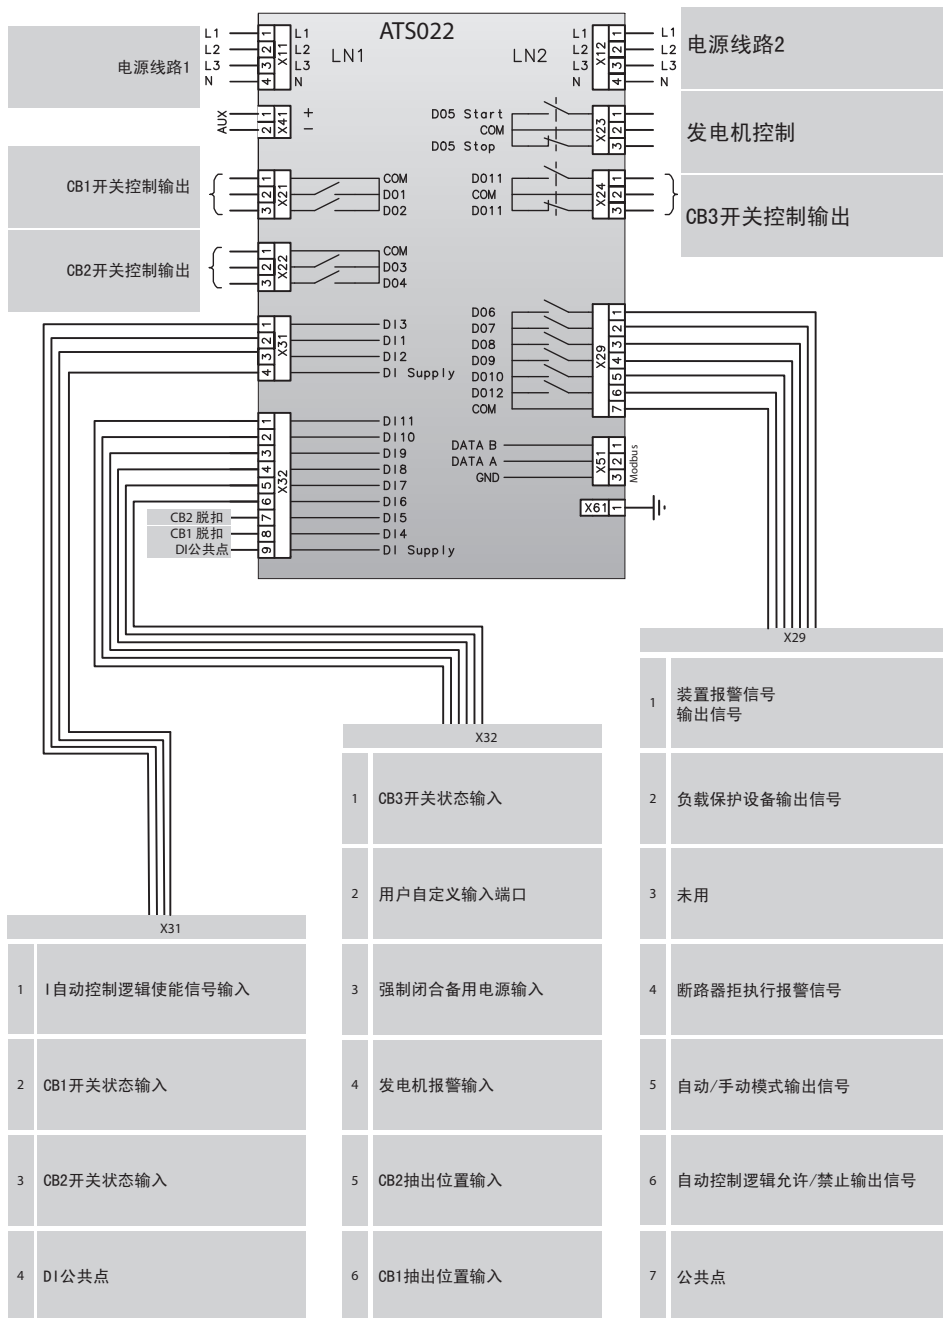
ATS022

电源线路1

L1
L2
L3
N

1
2
3
4
X11

L1
L2
L3
N

LN1

LN2

L1
L2
L3
N

1
2
3
4
X12

L1
L2
L3
N

电源线路2

AUX

1
2
X41

+
−

D05 Start
COM
D05 Stop

1
2
3
X23

发电机控制

CB1开关控制输出

1
2
3
X21

COM
DO1
DO2

DO11
COM
DO11

1
2
3
X24

CB3开关控制输出

CB2开关控制输出

1
2
3
X22

COM
DO3
DO4

1
2
3
4
X31

DI3
DI1
DI2
DI Supply

DO6
DO7
DO8
DO9
DO10
DO12
COM

1
2
3
4
5
6
7
X29

1
2
3
4
5
6
7
8
9
X32

DI11
DI10
DI9
DI8
DI7
DI6
DI5
DI4
DI Supply

CB2 脱扣
CB1 脱扣
DI公共点

DATA B
DATA A
GND

1
2
3
X51
Modbus

X61 1

X29

| | |
|---|---|
| 1 | 装置报警信号 输出信号 |
| 2 | 负载保护设备输出信号 |
| 3 | 未用 |
| 4 | 断路器拒执行报警信号 |
| 5 | 自动/手动模式输出信号 |
| 6 | 自动控制逻辑允许/禁止输出信号 |
| 7 | 公共点 |

X32

| | |
|---|---|
| 1 | CB3开关状态输入 |
| 2 | 用户自定义输入端口 |
| 3 | 强制闭合备用电源输入 |
| 4 | 发电机报警输入 |
| 5 | CB2抽出位置输入 |
| 6 | CB1抽出位置输入 |

X31

| | |
|---|---|
| 1 | I自动控制逻辑使能信号输入 |
| 2 | CB1开关状态输入 |
| 3 | CB2开关状态输入 |
| 4 | DI公共点 |